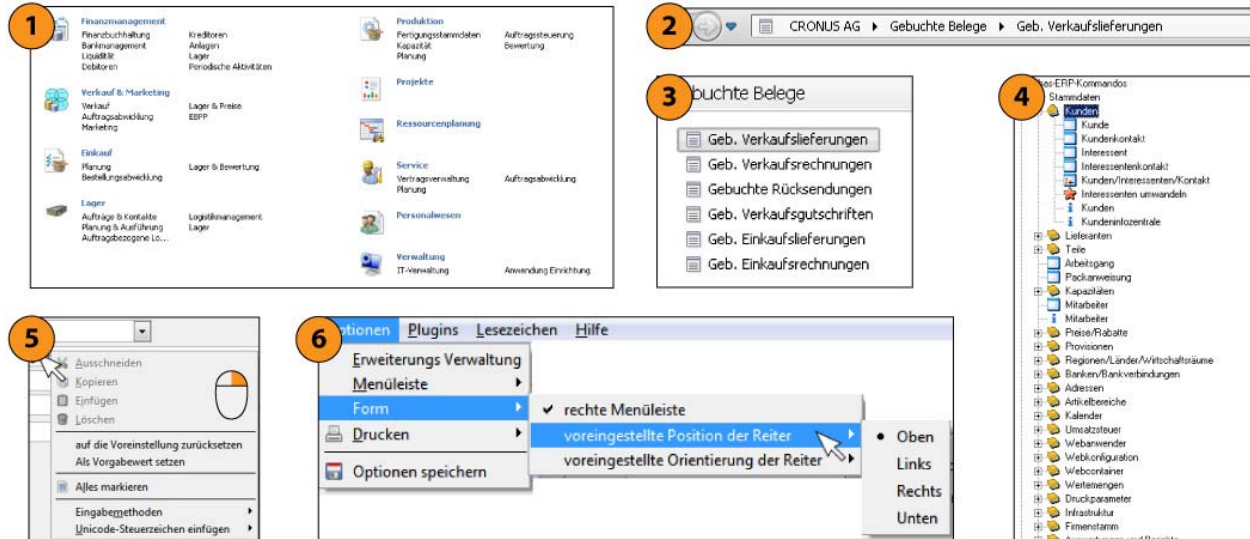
1

Finanzmanagement
Finanzbuchhaltung Kreditoren
Bankmanagement Anlagen
Liquidität Lager
Debitoren Periodische Aktivitäten

Verkauf & Marketing
Verkauf Lager & Preise
Auftragsabwicklung EBFP
Marketing

Einkauf
Planung Lager & Bewertung
Bestellungsabwicklung

Lager
Aufträge & Kontakte Logistikmanagement
Planung & Ausführung Lager
Auftragsbezogene Lo...

Produktion
Fertigungsstammdaten Auftragssteuerung
Kapazität Bewertung
Planung

Projekte

Ressourcenplanung

Service
Vertragsverwaltung Auftragsabwicklung
Planung

Personalwesen

Verwaltung
IT-Verwaltung Anwendung Einrichtung

2

CRONUS AG ▸ Gebuchte Belege ▸ Geb. Verkaufslieferungen

3

buchte Belege
Geb. Verkaufslieferungen
Geb. Verkaufsrechnungen
Gebuchte Rücksendungen
Geb. Verkaufsgutschriften
Geb. Einkaufslieferungen
Geb. Einkaufsrechnungen

4

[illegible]-ERP-Kommandos
Stammdaten
Kunden
Kunde
Kundenkontakt
Interessent
Interessentenkontakt
Kunden/Interessenten/Kontakt
Interessenten umwandeln
Kunden
Kundeninfozentrale
Lieferanten
Teile
Arbeitsgang
Packanweisung
Kapazitäten
Mitarbeiter
Mitarbeiter
Preise/Rabatte
Provisionen
Regionen/Länder/Wirtschaftsräume
Banken/Bankverbindungen
Adressen
Artikelbereiche
Kalender
Umsatzsteuer
Webanwender
Webkonfiguration
Webcontainer
Wertemengen
Druckparameter
Infrastruktur
Firmenstamm
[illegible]

5

Ausschneiden
Kopieren
Einfügen
Löschen
auf die Voreinstellung zurücksetzen
Als Vorgabewert setzen
Alles markieren
Eingabemethoden
Unicode-Steuerzeichen einfügen

6

Optionen Plugins Lesezeichen Hilfe
Erweiterungs Verwaltung
Menüleiste
Form
Drucken
Optionen speichern
✔ rechte Menüleiste
voreingestellte Position der Reiter
voreingestellte Orientierung der Reiter
• Oben
Links
Rechts
Unten